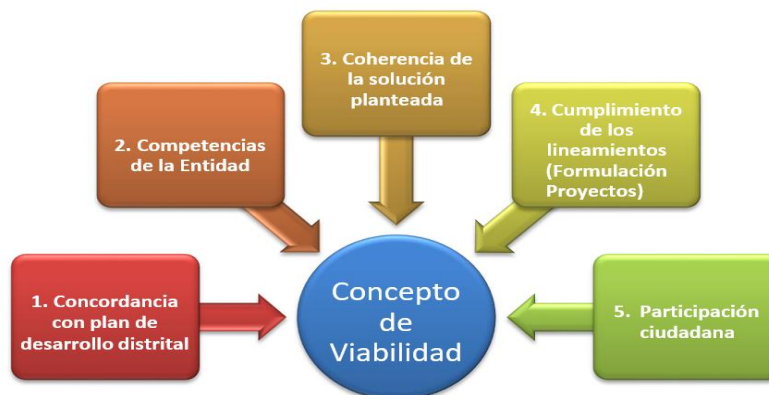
3. Coherencia de la solución planteada

2. Competencias de la Entidad

4. Cumplimiento de los lineamientos (Formulación Proyectos)

1. Concordancia con plan de desarrollo distrital

Concepto de Viabilidad

5. Participación ciudadana